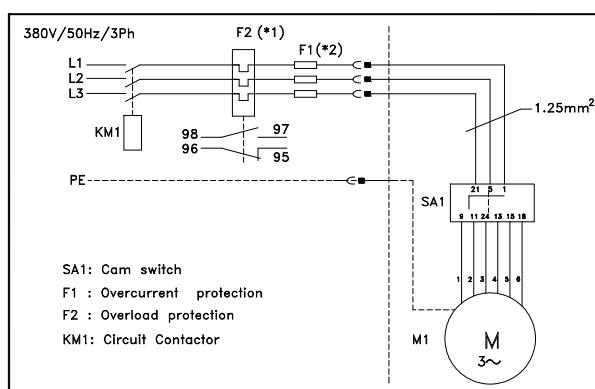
380V/50Hz/3Ph

F2 (*1)

F1(*2)

L1
L2
L3

KM1

98
96
97
95

1.25mm$^2$

PE

SA1

21 5 1
9 11 24 13 15 18

1 2 3 4 5 6

SA1: Cam switch
F1 : Overcurrent protection
F2 : Overload protection
KM1: Circuit Contactor

M1

M
3~